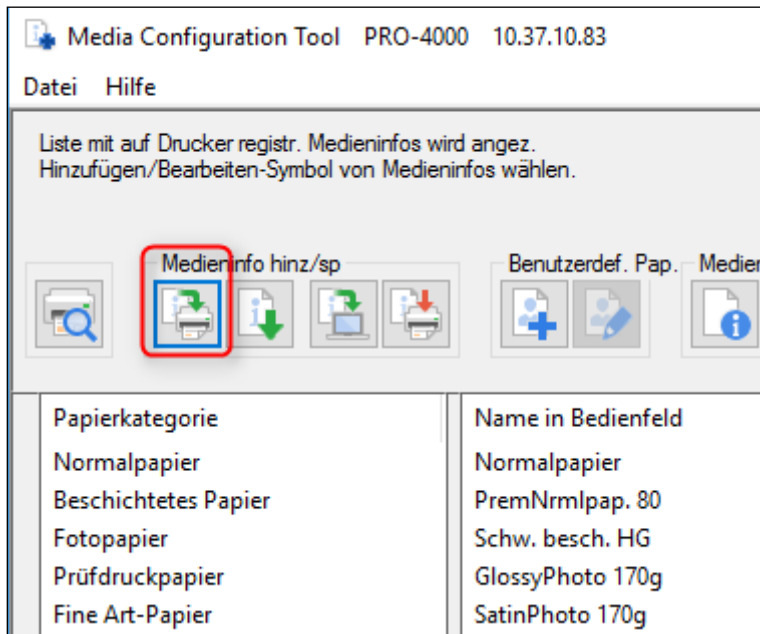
Media Configuration Tool PRO-4000 10.37.10.83

Datei Hilfe

Liste mit auf Drucker registr. Medieninfos wird angez.
Hinzufügen/Bearbeiten-Symbol von Medieninfos wählen.

Medieninfo hinz/sp

Benutzerdef. Pap.

Medien

| Papierkategorie | Name in Bedienfeld |
|---|---|
| Normalpapier | Normalpapier |
| Beschichtetes Papier | PremNrmlpap. 80 |
| Fotopapier | Schw. besch. HG |
| Prüfdruckpapier | GlossyPhoto 170g |
| Fine Art-Papier | SatinPhoto 170g |